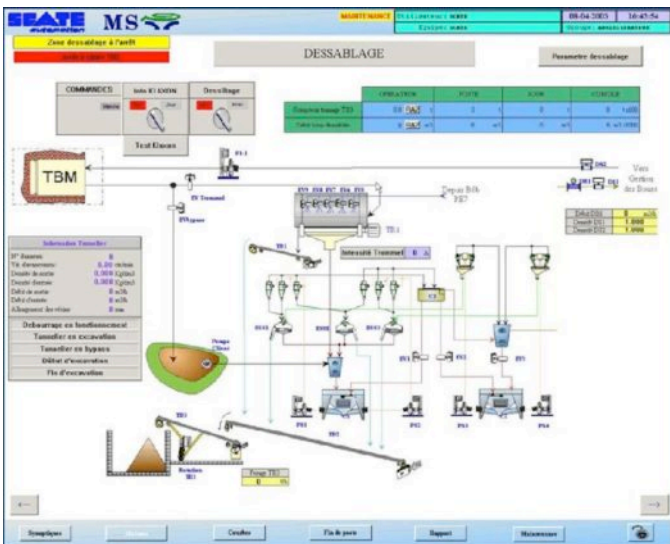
SEATE automation MS

MAINTENANCE

09-04-2003 16:45:54

Zone dessablage à l'arrêt

DESSABLAGE

Parametre dessablage

COMMANDES

Info R1 EXON

Dessablage

Test Essais

| | OPERATION | POSTE | JOUR | CUMULE |
|---|---|---|---|---|
| Evacuation bourg TBI | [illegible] | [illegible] | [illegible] | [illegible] |
| Débit boue dessablée | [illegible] | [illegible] | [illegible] | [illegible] |

TBM

Vers Gestion des Boues

Depot Bffe PE7

TB1

Intensité Trommel

Information Tunnelier

Débit D1
Densité D1
Densité D2

Démarrage en fonctionnement
Tunnelier en excavation
Tunnelier en bypass
Début d'excavation
Fin d'excavation

Pompe Gaveuse

TB3

Pompe TB2

Synoptique

Courbes

Fin de poste

Rapport

Maintenance